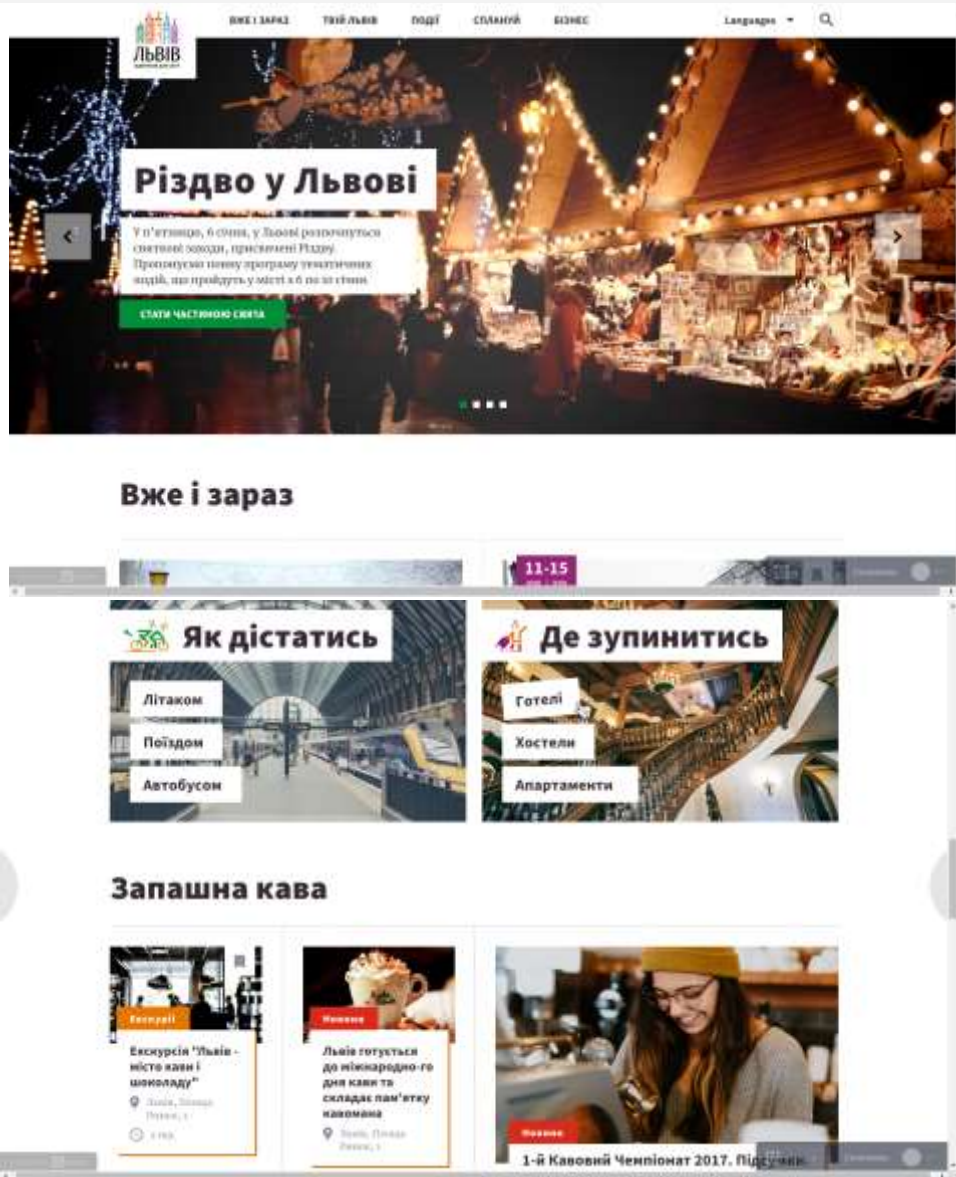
ЛЬВІВ

ВЖЕ І ЗАРАЗ ТВІЙ ЛЬВІВ ПОДІЇ СПАДКОВІЙ БІЗНЕС Languages

Різдво у Львові

У п'ятницю, 6 січня, у Львові розпочнуться святкові заходи, присвячені Різдву. Пропонуємо повну програму тематичних подій, що пройдуть у місті з 6 по 10 січня

СТАТИ ЧАСТИНОЮ СВЯТА

Вже і зараз

11-15

Як дістатись

Літаком

Поїздом

Автобусом

Де зупинитись

Готелі

Хостели

Апартаменти

Запашна кава

Екскурсії

Екскурсія "Львів - місто кави і шоколаду"

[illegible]

Новини

Львів готується до міжнародного дня кави та складає пам'ятку кавомана

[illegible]

Новини

1-й Кавовий Чемпіонат 2017. Підсумки